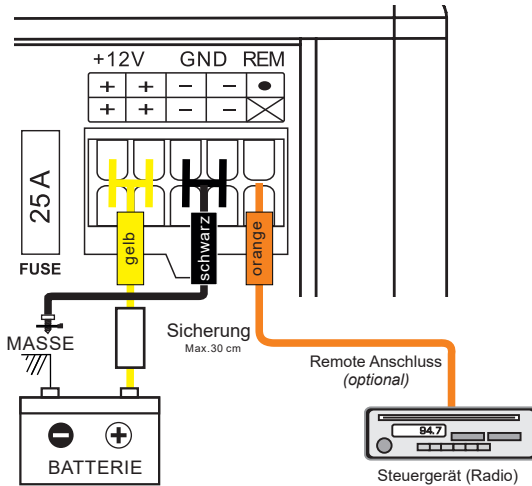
+12V GND REM

| + | + | − | − | ● |
|---|---|---|---|---|
| + | + | − | − | ⊠ |

25 A

FUSE

gelb

schwarz

orange

MASSE

Sicherung
Max.30 cm

Remote Anschluss
(optional)

94.7

BATTERIE

Steuergerät (Radio)